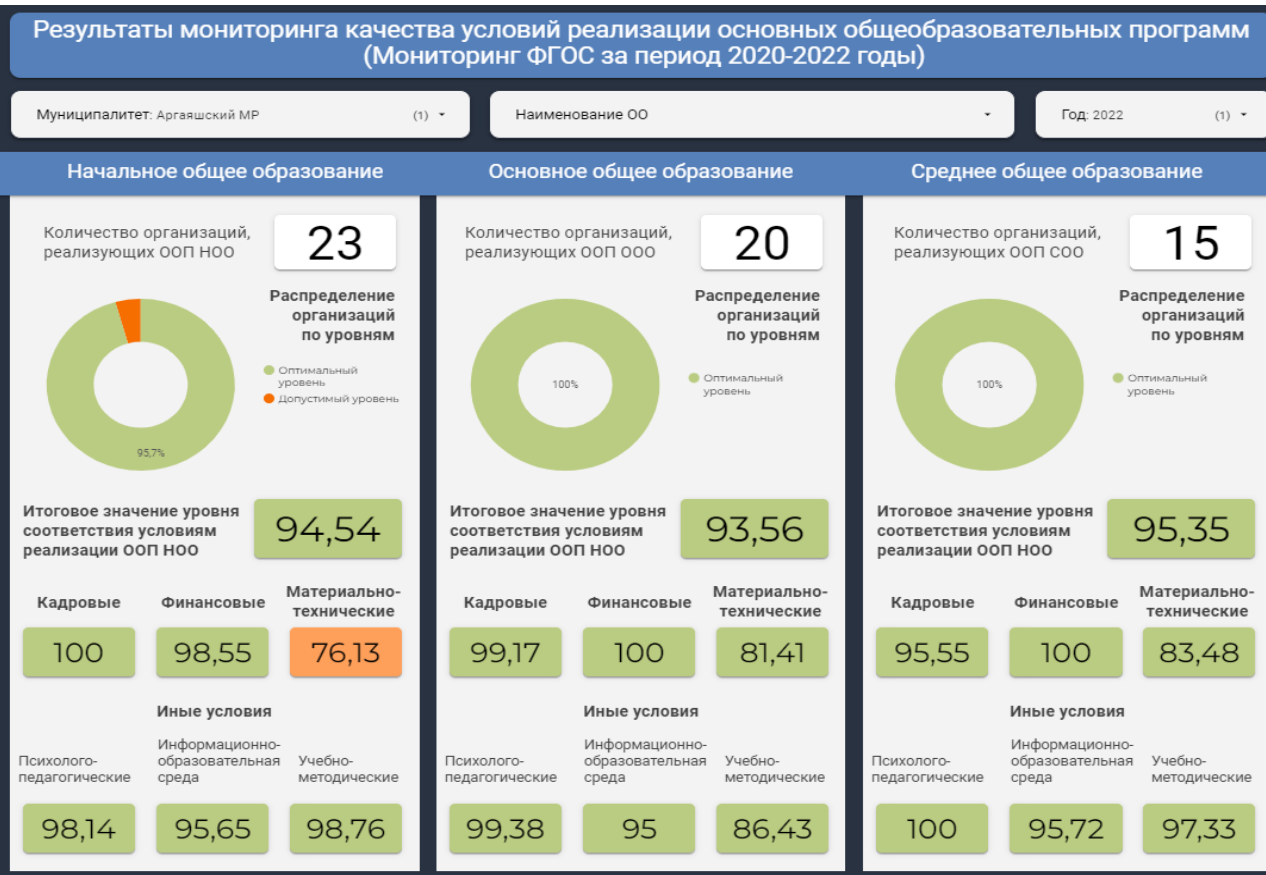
Результаты мониторинга качества условий реализации основных общеобразовательных программ (Мониторинг ФГОС за период 2020-2022 годы)

Муниципалитет: Аргаяшский МР (1)

Наименование ОО

Год: 2022 (1)

Начальное общее образование

Количество организаций, реализующих ООП НОО
23

Распределение организаций по уровням

Оптимальный уровень
Допустимый уровень

95,7%

Итоговое значение уровня соответствия условиям реализации ООП НОО
94,54

Кадровые
100

Финансовые
98,55

Материально-технические
76,13

Иные условия

Психолого-педагогические
98,14

Информационно-образовательная среда
95,65

Учебно-методические
98,76

Основное общее образование

Количество организаций, реализующих ООП ООО
20

Распределение организаций по уровням

100%

Оптимальный уровень

Итоговое значение уровня соответствия условиям реализации ООП НОО
93,56

Кадровые
99,17

Финансовые
100

Материально-технические
81,41

Иные условия

Психолого-педагогические
99,38

Информационно-образовательная среда
95

Учебно-методические
86,43

Среднее общее образование

Количество организаций, реализующих ООП СОО
15

Распределение организаций по уровням

100%

Оптимальный уровень

Итоговое значение уровня соответствия условиям реализации ООП НОО
95,35

Кадровые
95,55

Финансовые
100

Материально-технические
83,48

Иные условия

Психолого-педагогические
100

Информационно-образовательная среда
95,72

Учебно-методические
97,33